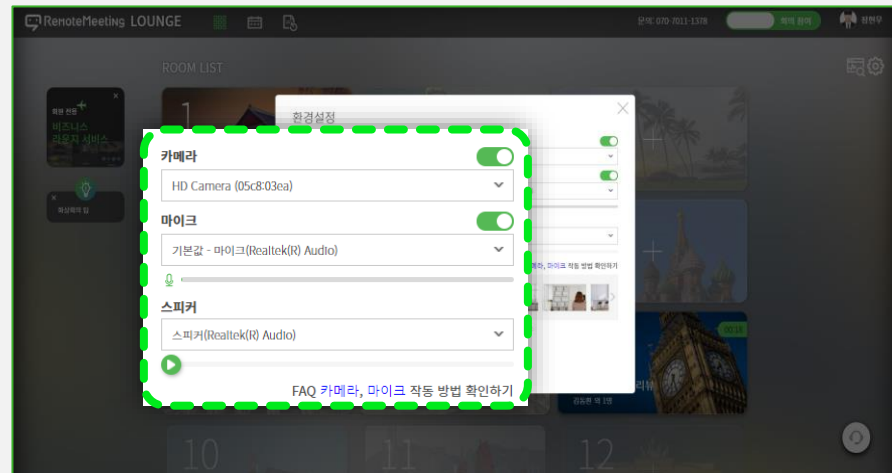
RemoteMeeting LOUNGE

문의 070-7011-1378

회의 참여

원현우

ROOM LIST

1

비즈니스 라운지 서비스

화상회의 팁

환경설정

카메라

HD Camera (05c8:03ea)

마이크

기본값 - 마이크(Realtek(R) Audio)

스피커

스피커(Realtek(R) Audio)

FAQ 카메라, 마이크 작동 방법 확인하기

라, 마이크 작동 방법 확인하기

10

11

12